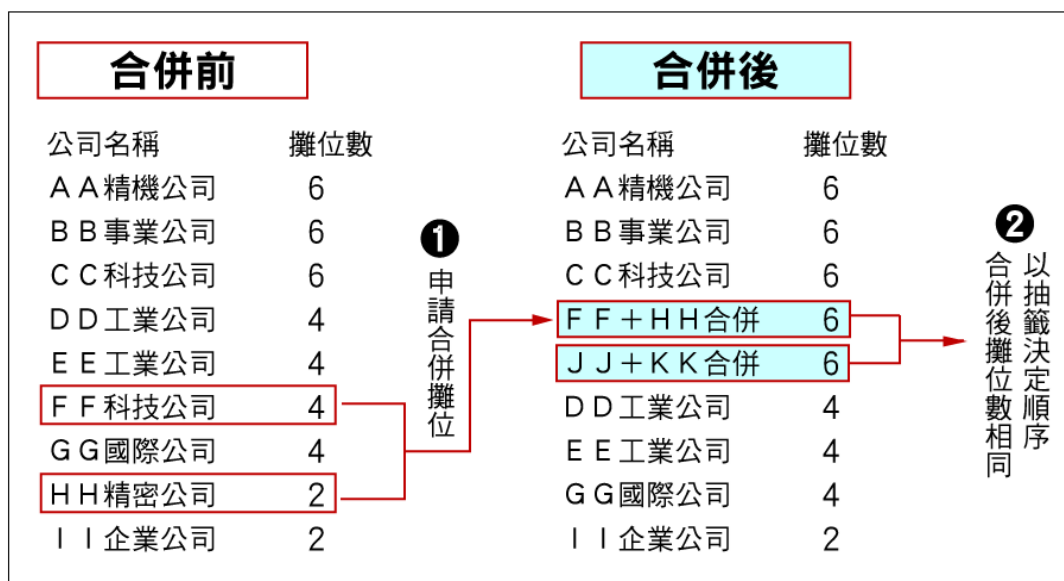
合併前

| 公司名稱 | 攤位數 |
|---|---|
| ＡＡ精機公司 | 6 |
| ＢＢ事業公司 | 6 |
| ＣＣ科技公司 | 6 |
| ＤＤ工業公司 | 4 |
| ＥＥ工業公司 | 4 |
| ＦＦ科技公司 | 4 |
| ＧＧ國際公司 | 4 |
| ＨＨ精密公司 | 2 |
| ＩＩ企業公司 | 2 |

❶ 申請合併攤位

合併後

| 公司名稱 | 攤位數 |
|---|---|
| ＡＡ精機公司 | 6 |
| ＢＢ事業公司 | 6 |
| ＣＣ科技公司 | 6 |
| ＦＦ＋ＨＨ合併 | 6 |
| ＪＪ＋ＫＫ合併 | 6 |
| ＤＤ工業公司 | 4 |
| ＥＥ工業公司 | 4 |
| ＧＧ國際公司 | 4 |
| ＩＩ企業公司 | 2 |

❷ 合併後攤位數相同 以抽籤決定順序